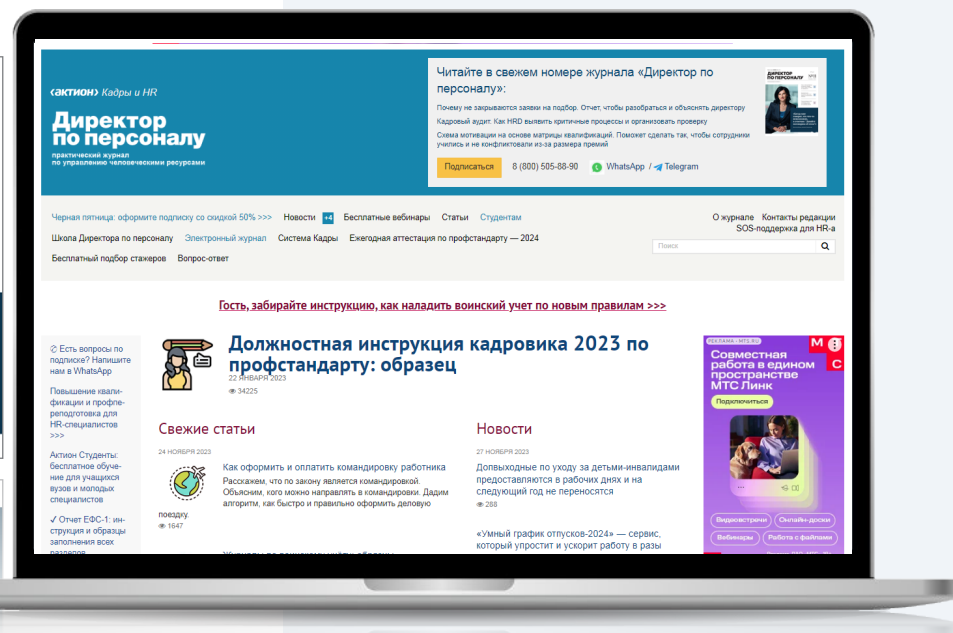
«актион» Кадры и HR

Директор по персоналу
практический журнал по управлению человеческими ресурсами

Читайте в свежем номере журнала «Директор по персоналу»:

Почему не закрываются заявки на подбор. Отчет, чтобы разобраться и объяснять директору
Кадровый аудит. Как HRD выявить критичные процессы и организовать проверку
Схема мотивации на основе матрицы квалификаций. Поможет сделать так, чтобы сотрудники учились и не конфликтовали из-за размера премий

Подписаться 8 (800) 505-88-90 WhatsApp / Telegram

ДИРЕКТОР ПО ПЕРСОНАЛУ

Черная пятница: оформите подписку со скидкой 50% >>> Новости +4 Бесплатные вебинары Статьи Студентам
О журнале Контакты редакции
SOS-поддержка для HR-а
Школа Директора по персоналу Электронный журнал Система Кадры Ежегодная аттестация по профстандарту — 2024
Поиск
Бесплатный подбор стажеров Вопрос-ответ

Гость, забирайте инструкцию, как наладить воинский учет по новым правилам >>>

☑ Есть вопросы по подписке? Напишите нам в WhatsApp

Повышение квалификации и профпереподготовка для HR-специалистов >>>

Актион Студенты: бесплатное обучение для учащихся вузов и молодых специалистов

✓ Отчет ЕФС-1: инструкция и образцы заполнения всех разделов

Должностная инструкция кадровика 2023 по профстандарту: образец
22 ЯНВАРЯ 2023
34225

Свежие статьи
24 НОЯБРЯ 2023
Как оформить и оплатить командировку работника
Расскажем, что по закону является командировкой. Объясним, кого можно направлять в командировки. Дадим алгоритм, как быстро и правильно оформить деловую поездку.
1647

Новости
27 НОЯБРЯ 2023
Довыходные по уходу за детьми-инвалидами предоставляются в рабочих днях и на следующий год не переносятся
288

«Умный график отпусков-2024» — сервис, который упростит и ускорит работу в разы

РЕКЛАМА • MTS.RU
Совместная работа в едином пространстве МТС Линк
Подключиться
Видеовстречи Онлайн-доски
Вебинары Работа с файлами